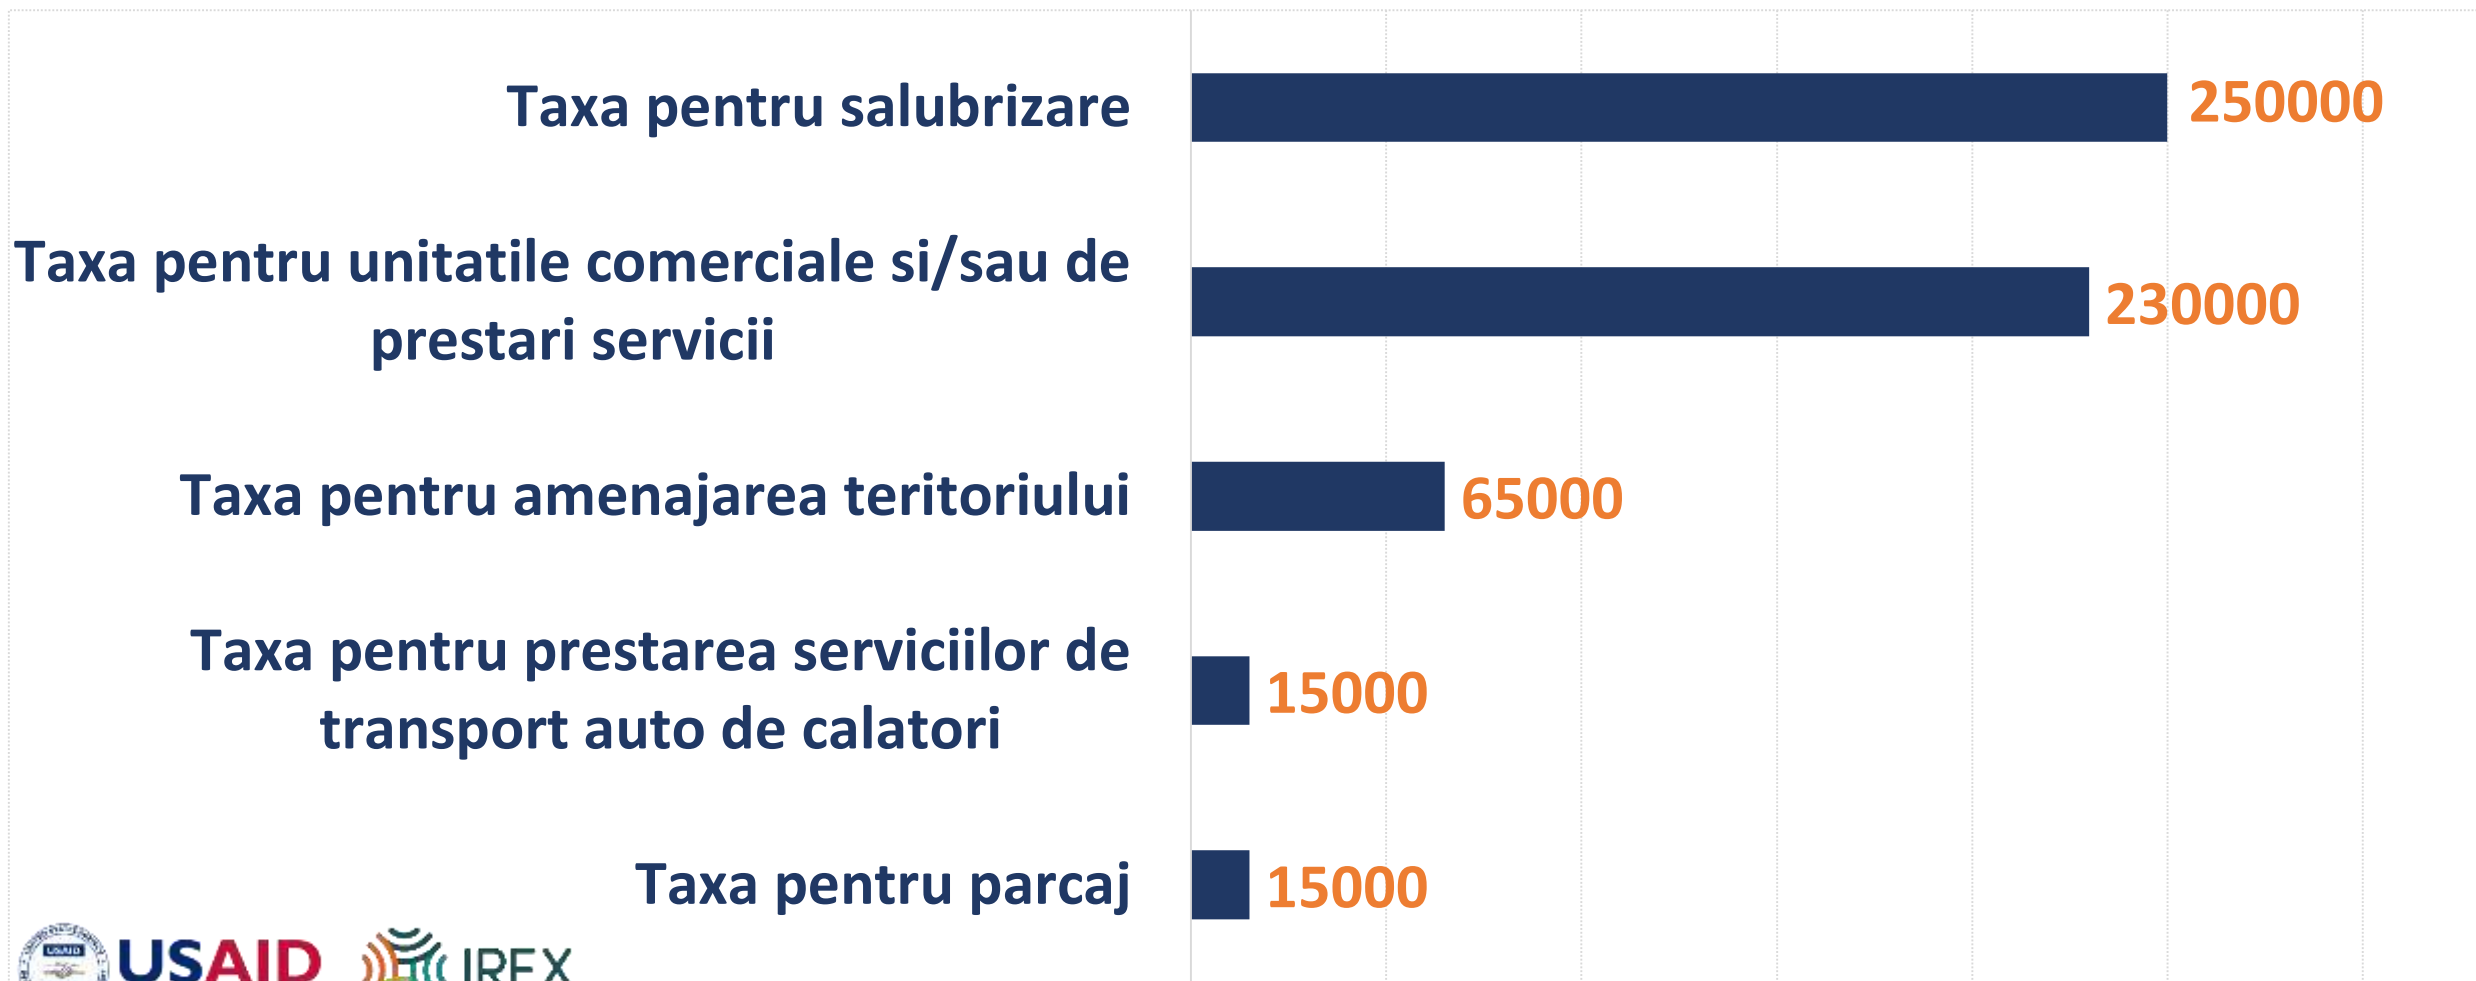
Taxa pentru salubrizare 250000

Taxa pentru unitatile comerciale si/sau de prestari servicii 230000

Taxa pentru amenajarea teritoriului 65000

Taxa pentru prestarea serviciilor de transport auto de calatori 15000

Taxa pentru parcaj 15000

USAID

IREX